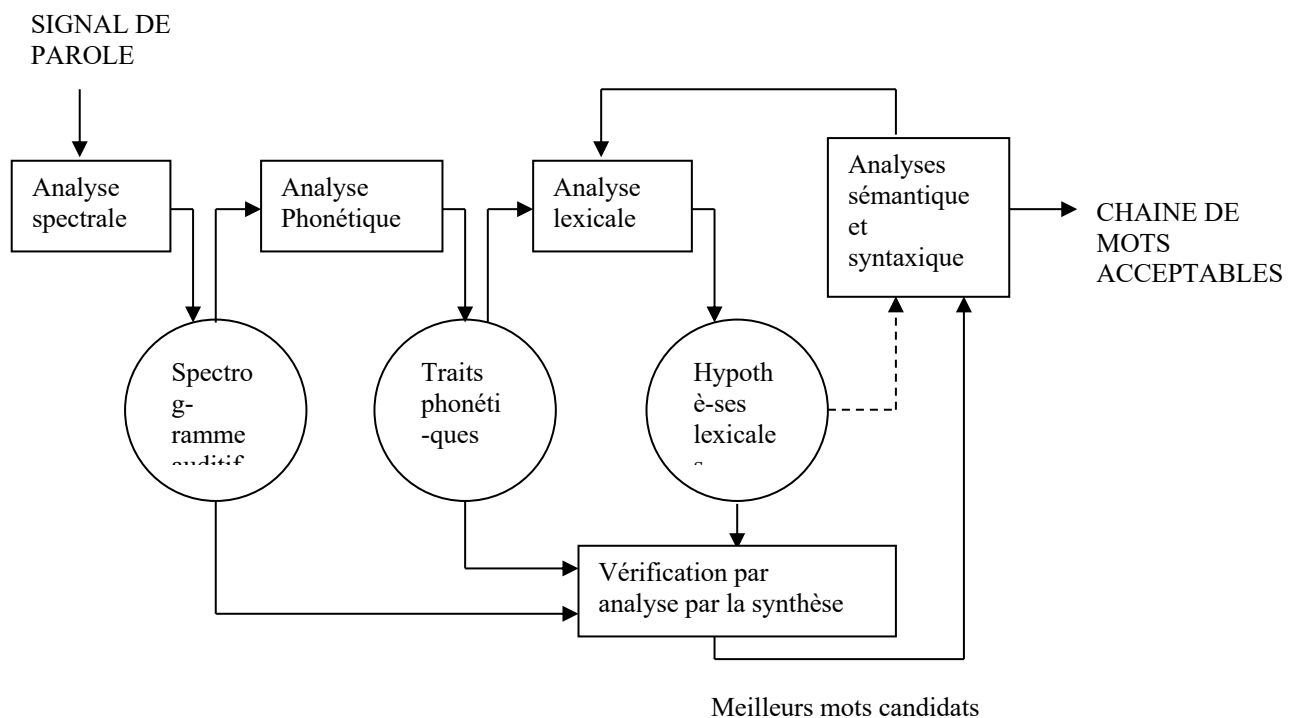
SIGNAL DE PAROLE

Analyse spectrale

Analyse Phonétique

Analyse lexicale

Analyses sémantique et syntaxique

CHAINE DE MOTS ACCEPTABLES

Spectro g- ramme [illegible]

Traits phonéti -ques

Hypoth è-ses lexicale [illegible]

Vérification par analyse par la synthèse

Meilleurs mots candidats